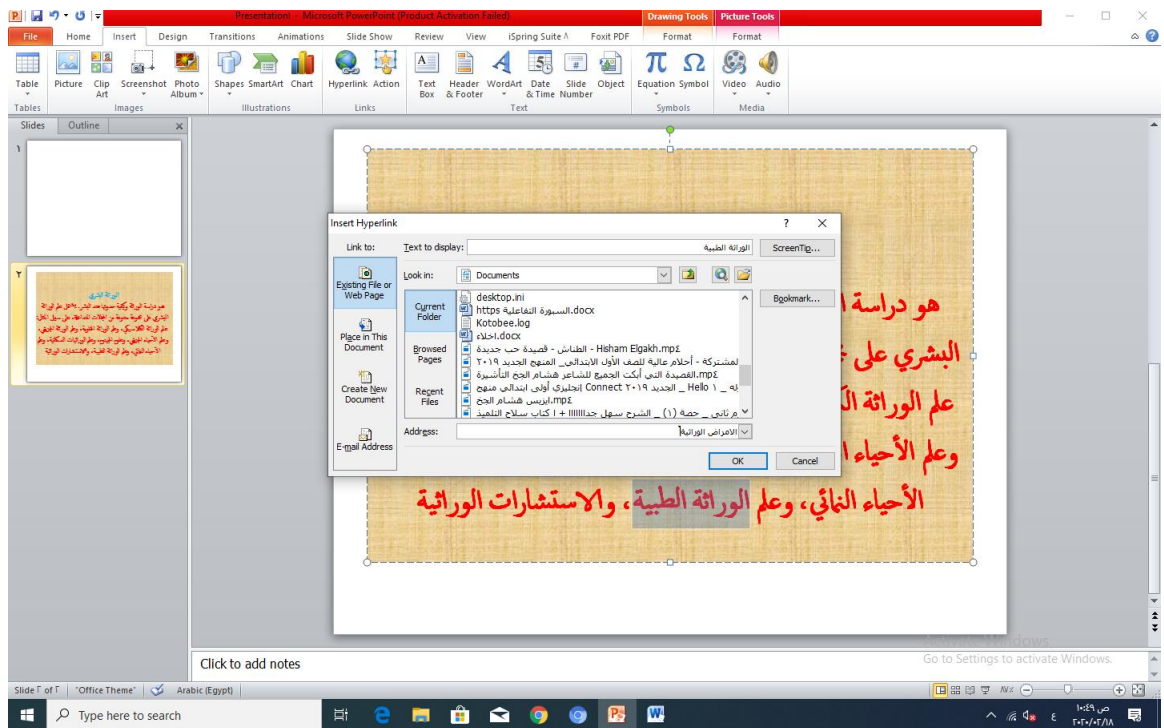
Presentation1 - Microsoft PowerPoint (Product Activation Failed)
Drawing Tools Picture Tools
File Home Insert Design Transitions Animations Slide Show Review View iSpring Suite Foxit PDF Format Format
Table Picture Clip Art Screenshot Photo Album Shapes SmartArt Chart Hyperlink Action Text Box Header & Footer WordArt Date & Time Slide Number Object Equation Symbol Video Audio
Tables Images Illustrations Links Text Symbols Media
Slides Outline

Insert Hyperlink
Link to: Text to display: الوراثة الطبية ScreenTip...
Existing File or Web Page
Look in: Documents
Current Folder
desktop.ini
https السبورة التفاعلية.docx
Kotobee.log
اخلاء.docx
الطناش - قصيدة حب جديدة - Hisham Elgakh.mp4
Browsed Pages
لمشتركة - أحلام عالية للصف الأول الابتدائي_ المنهج الجديد ٢٠١٩
القصيدة التي أبكت الجميع للشاعر هشام الجخ التأشيرة.mp4
Recent Files
له _ ١ Hello _ الجديد ٢٠١٩ Connect إنجليزي أولى ابتدائي منهج
ايزيس هشام الجخ.mp4
م ثاني _ حصة (١) _ الشرح سهل جدا!!!!!!! + ا كتاب سلاح التلميذ
Bookmark...
Place in This Document
Create New Document
E-mail Address
Address: الامراض الوراثية
OK Cancel

هو دراسة ا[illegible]
البشري على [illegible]
علم الوراثة ا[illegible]
وعلم الأحياء ا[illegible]
الأحياء النمائي، وعلم الوراثة الطبية، والاستشارات الوراثية

Click to add notes
Activate Windows
Go to Settings to activate Windows.
Slide ٢ of ٢ "Office Theme" Arabic (Egypt)
Type here to search
ص ١٠:٤٩
٢٠٢٠/٠٢/١٨